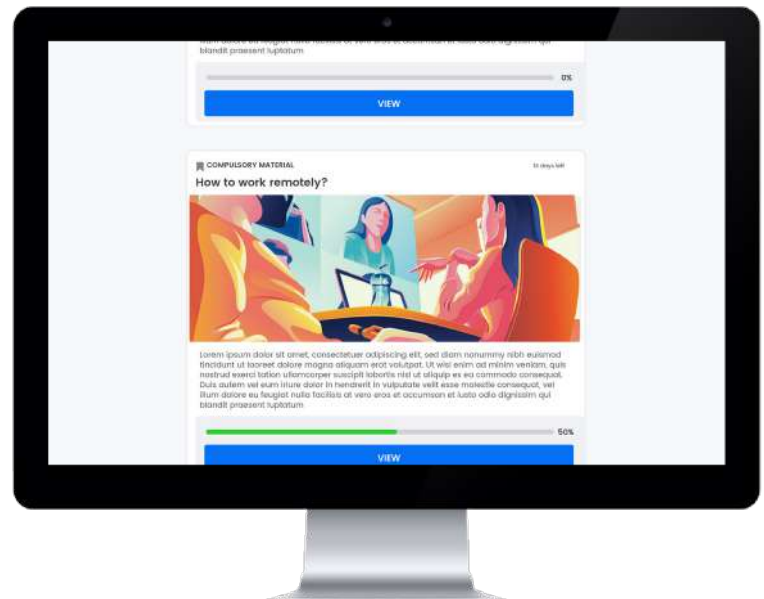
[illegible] blandit praesent luptatum

0%

VIEW

COMPULSORY MATERIAL

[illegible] days left

How to work remotely?

Lorem ipsum dolor sit amet, consectetuer adipiscing elit, sed diam nonummy nibh euismod tincidunt ut laoreet dolore magna aliquam erat volutpat. Ut wisi enim ad minim veniam, quis nostrud exerci tation ullamcorper suscipit lobortis nisl ut aliquip ex ea commodo consequat. Duis autem vel eum iriure dolor in hendrerit in vulputate velit esse molestie consequat, vel illum dolore eu feugiat nulla facilisis at vero eros et accumsan et iusto odio dignissim qui blandit praesent luptatum

50%

VIEW